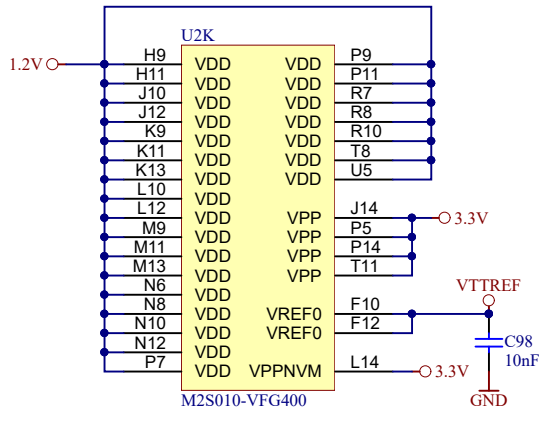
U2K

1.2V

| | | | |
|---|---|---|---|
| H9 | VDD | VDD | P9 |
| H11 | VDD | VDD | P11 |
| J10 | VDD | VDD | R7 |
| J12 | VDD | VDD | R8 |
| K9 | VDD | VDD | R10 |
| K11 | VDD | VDD | T8 |
| K13 | VDD | VDD | U5 |
| L10 | VDD | | |
| L12 | VDD | | |
| M9 | VDD | VPP | J14 |
| M11 | VDD | VPP | P5 |
| M13 | VDD | VPP | P14 |
| N6 | VDD | VPP | T11 |
| N8 | VDD | | |
| N10 | VDD | VREF0 | F10 |
| N12 | VDD | VREF0 | F12 |
| P7 | VDD | VPPNVM | L14 |

3.3V

VTTREF

C98
10nF

GND

3.3V

M2S010-VFG400